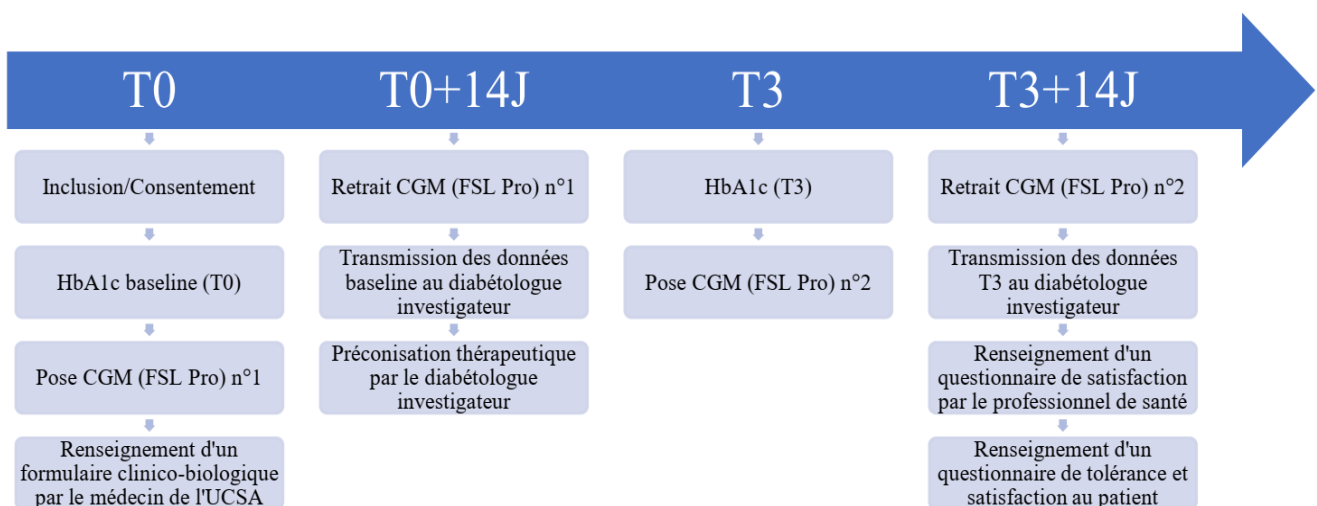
T0

Inclusion/Consentement

HbA1c baseline (T0)

Pose CGM (FSL Pro) n°1

Renseignement d'un formulaire clinico-biologique par le médecin de l'UCSA

T0+14J

Retrait CGM (FSL Pro) n°1

Transmission des données baseline au diabétologue investigateur

Préconisation thérapeutique par le diabétologue investigateur

T3

HbA1c (T3)

Pose CGM (FSL Pro) n°2

T3+14J

Retrait CGM (FSL Pro) n°2

Transmission des données T3 au diabétologue investigateur

Renseignement d'un questionnaire de satisfaction par le professionnel de santé

Renseignement d'un questionnaire de tolérance et satisfaction au patient